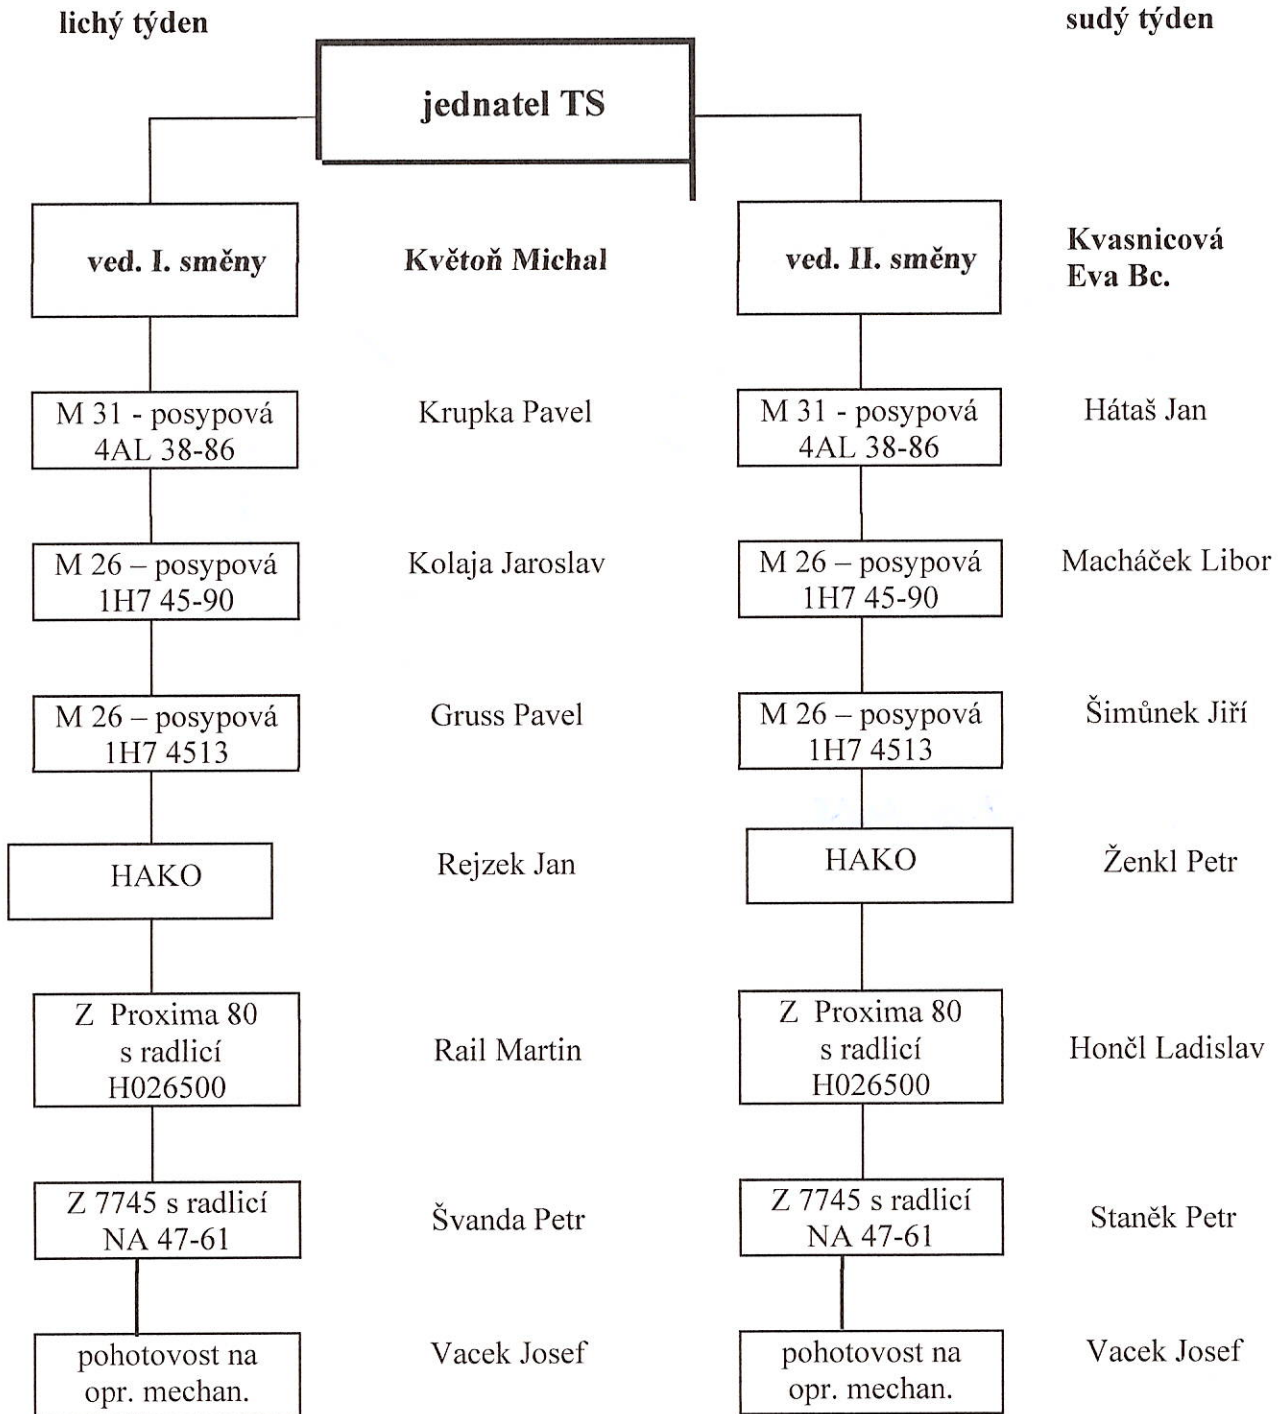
lichý týden

sudý týden

jednatel TS

ved. I. směny

Květoň Michal

ved. II. směny

Kvasnicová Eva Bc.

M 31 - posypová 4AL 38-86

Krupka Pavel

M 31 - posypová 4AL 38-86

Hátaš Jan

M 26 – posypová 1H7 45-90

Kolaja Jaroslav

M 26 – posypová 1H7 45-90

Macháček Libor

M 26 – posypová 1H7 4513

Gruss Pavel

M 26 – posypová 1H7 4513

Šimůnek Jiří

HAKO

Rejzek Jan

HAKO

Ženkl Petr

Z Proxima 80 s radlicí H026500

Rail Martin

Z Proxima 80 s radlicí H026500

Hončl Ladislav

Z 7745 s radlicí NA 47-61

Švanda Petr

Z 7745 s radlicí NA 47-61

Staněk Petr

pohotovost na opr. mechan.

Vacek Josef

pohotovost na opr. mechan.

Vacek Josef